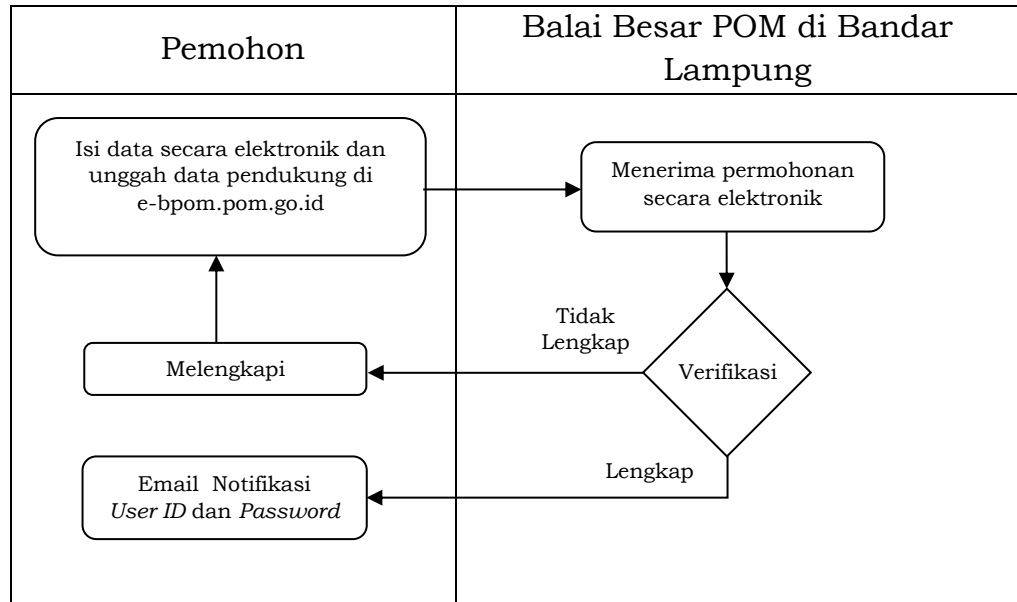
| Pemohon | Balai Besar POM di Bandar Lampung |
|---|---|

Isi data secara elektronik dan unggah data pendukung di e-bpom.pom.go.id

Menerima permohonan secara elektronik

Tidak Lengkap

Verifikasi

Melengkapi

Lengkap

Email Notifikasi *User ID* dan *Password*